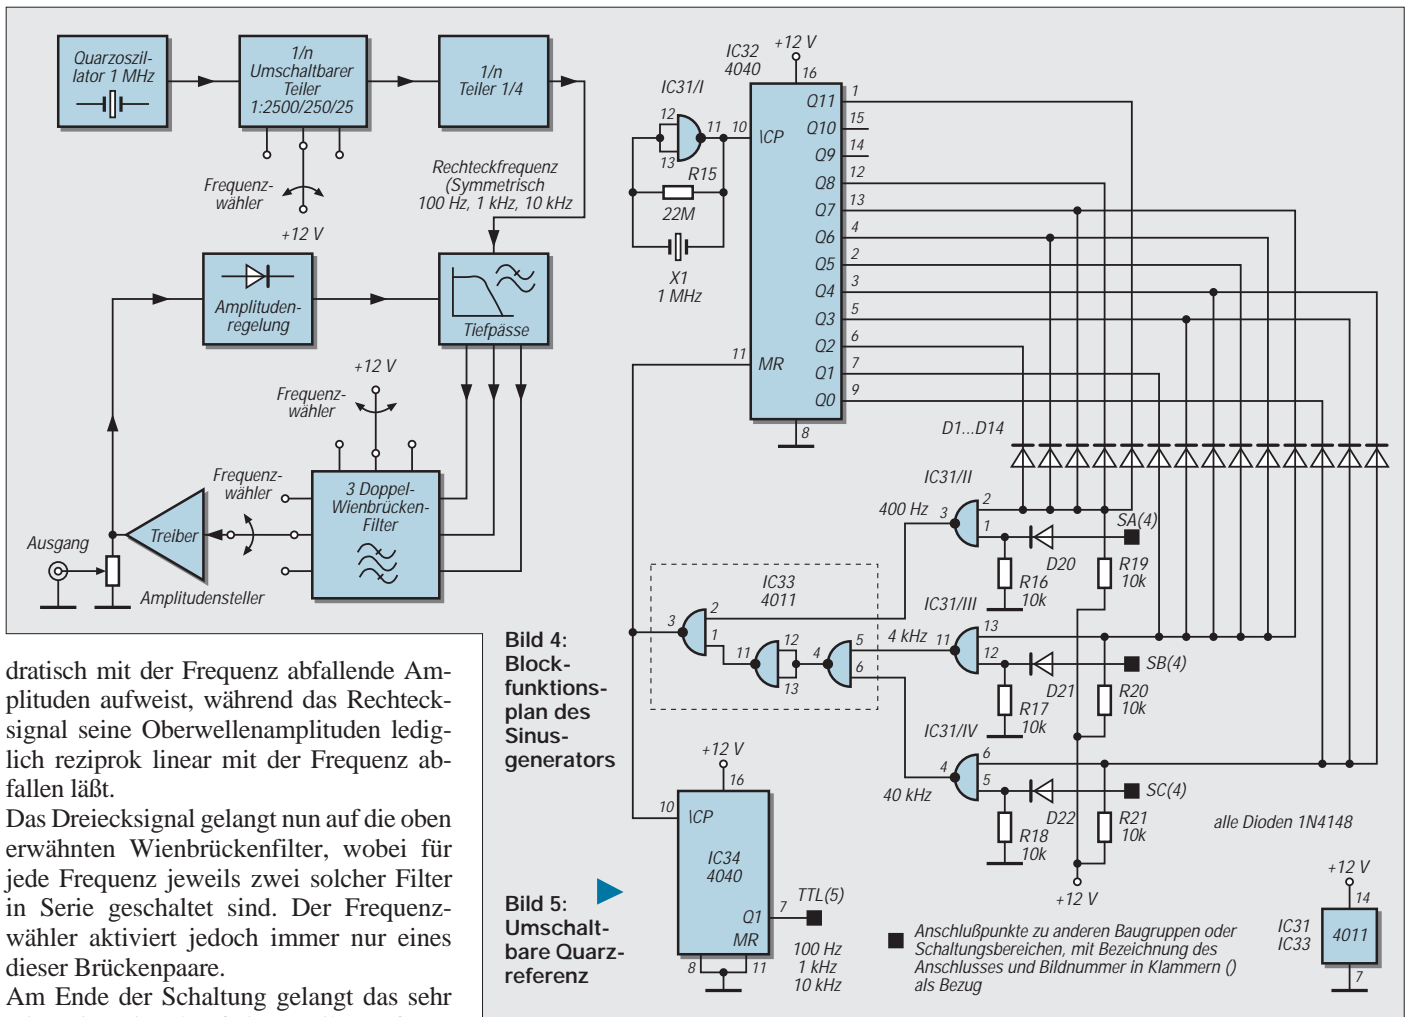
Quarzoszillator 1 MHz

1/n Umschaltbarer Teiler 1:2500/250/25

1/n Teiler 1/4

Frequenzwähler

Rechteckfrequenz (Symmetrisch 100 Hz, 1 kHz, 10 kHz

+12 V

Amplitudenregelung

Tiefpässe

+12 V

Frequenzwähler

Frequenzwähler

3 Doppel-Wienbrücken-Filter

Treiber

Ausgang

Amplitudensteller

IC32 4040

+12 V

16

IC31/I

12

13

11

10

ICP

R15

22M

X1 1 MHz

Q11 1
Q10 15
Q9 14
Q8 12
Q7 13
Q6 4
Q5 2
Q4 3
Q3 5
Q2 6
Q1 7
Q0 9

11

MR

8

D1...D14

IC31/II

400 Hz

3

2

1

D20

SA(4)

R16 10k

R19 10k

IC33 4011

3

2

1

11

12

13

4

5

6

4 kHz

11

13

12

IC31/III

D21

SB(4)

R17 10k

R20 10k

IC31/IV

6

4

5

40 kHz

D22

SC(4)

R18 10k

R21 10k

+12 V

alle Dioden 1N4148

Bild 4: Blockfunktionsplan des Sinusgenerators

+12 V

16

10

ICP

IC34 4040

Q1

7

TTL(5)

MR

8

11

100 Hz 1 kHz 10 kHz

Bild 5: Umschaltbare Quarzreferenz

■ Anschlußpunkte zu anderen Baugruppen oder Schaltungsbereichen, mit Bezeichnung des Anschlusses und Bildnummer in Klammern () als Bezug

+12 V

14

IC31 IC33

4011

7

dratisch mit der Frequenz abfallende Amplituden aufweist, während das Rechtecksignal seine Oberwellenamplituden lediglich reziprok linear mit der Frequenz abfallen läßt.

Das Dreiecksignal gelangt nun auf die oben erwähnten Wienbrückenfilter, wobei für jede Frequenz jeweils zwei solcher Filter in Serie geschaltet sind. Der Frequenzwähler aktiviert jedoch immer nur eines dieser Brückenpaare.

Am Ende der Schaltung gelangt das sehr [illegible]